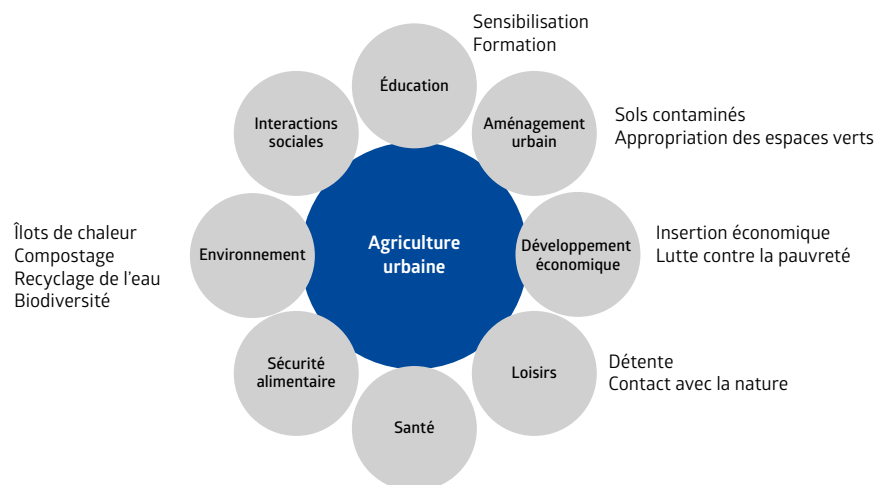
Sensibilisation
Formation

Éducation

Interactions sociales

Aménagement urbain

Sols contaminés
Appropriation des espaces verts

Îlots de chaleur
Compostage
Recyclage de l'eau
Biodiversité

Environnement

Agriculture urbaine

Développement économique

Insertion économique
Lutte contre la pauvreté

Sécurité alimentaire

Loisirs

Détente
Contact avec la nature

Santé